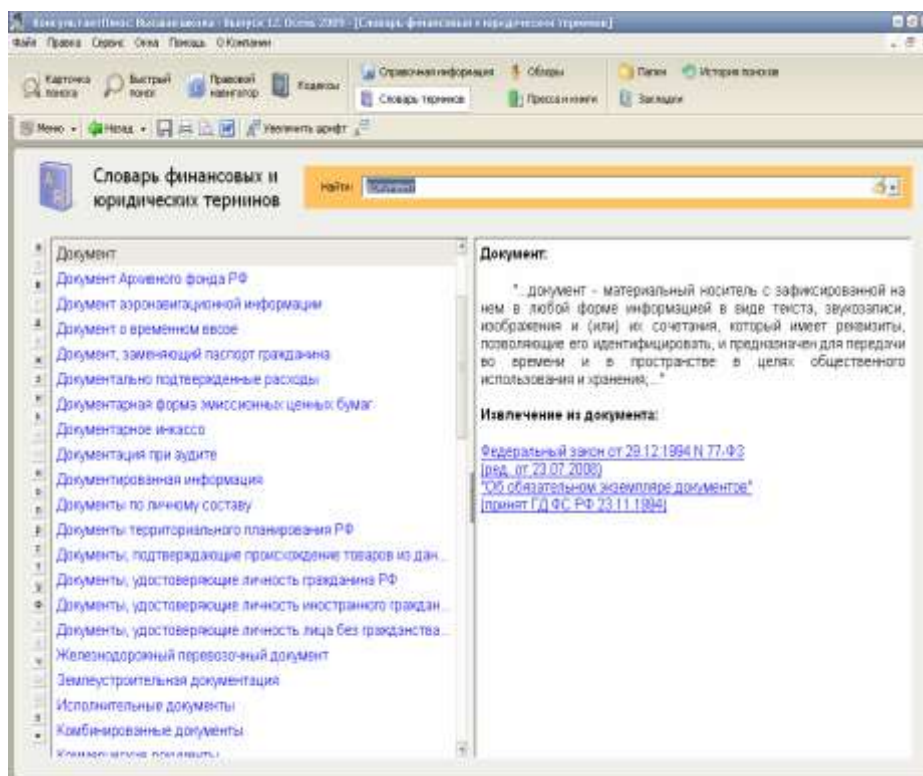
КонсультантПлюс Высшая школа - Выпуск 12. Осень 2009 - [Словарь финансовых и юридических терминов]

Файл Правка Сервис Окна Помощь О Компании

Карточка поиска
Быстрый поиск
Правовой навигатор
Кодексы
Справочная информация
Словарь терминов
Обзоры
Пресса и книги
Папки
Закладки
История поисков

Меню
Назад
Увеличить шрифт

Словарь финансовых и юридических терминов

Найти: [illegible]

Документ
Документ Архивного фонда РФ
Документ аэронавигационной информации
Документ о временном ввозе
Документ, заменяющий паспорт гражданина
Документально подтвержденные расходы
Документарная форма эмиссионных ценных бумаг
Документарное инкассо
Документация при аудите
Документированная информация
Документы по личному составу
Документы территориального планирования РФ
Документы, подтверждающие происхождение товаров из дан...
Документы, удостоверяющие личность гражданина РФ
Документы, удостоверяющие личность иностранного граждан...
Документы, удостоверяющие личность лица без гражданства...
Железнодорожный перевозочный документ
Землеустроительная документация
Исполнительные документы
Комбинированные документы
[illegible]

Документ:

"...документ - материальный носитель с зафиксированной на нем в любой форме информацией в виде текста, звукозаписи, изображения и (или) их сочетания, который имеет реквизиты, позволяющие его идентифицировать, и предназначен для передачи во времени и в пространстве в целях общественного использования и хранения;..."

Извлечение из документа:

Федеральный закон от 29.12.1994 N 77-ФЗ
(ред. от 23.07.2008)
"Об обязательном экземпляре документов"
(принят ГД ФС РФ 23.11.1994)